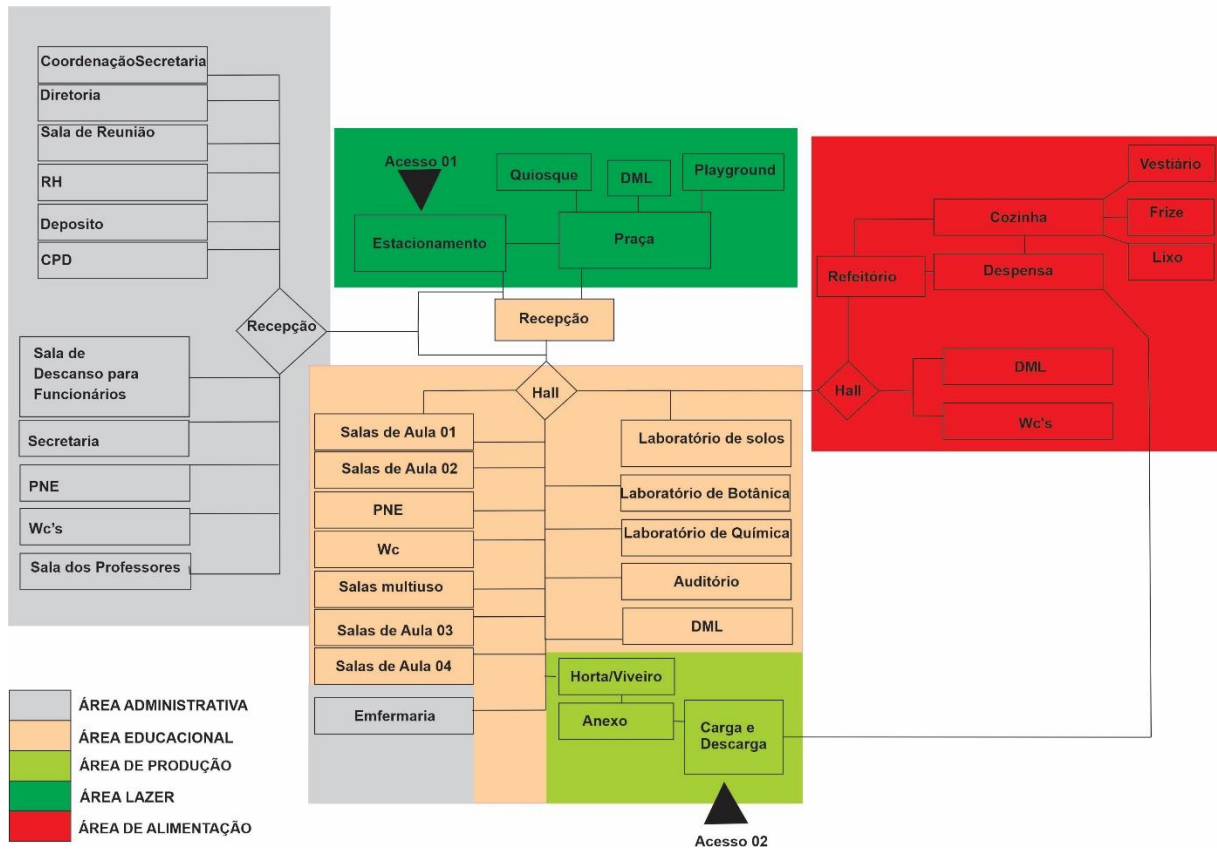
CoordenaçãoSecretaria
Diretoria
Sala de Reunião
RH
Deposito
CPD
Recepção
Sala de Descanso para Funcionários
Secretaria
PNE
Wc's
Sala dos Professores

Acesso 01
Quiosque
DML
Playground
Estacionamento
Praça
Recepção

Vestiário
Cozinha
Frize
Refeitório
Despensa
Lixo
Hall
DML
Wc's

Hall
Salas de Aula 01
Salas de Aula 02
PNE
Wc
Salas multiuso
Salas de Aula 03
Salas de Aula 04
Emfermaria
Laboratório de solos
Laboratório de Botânica
Laboratório de Química
Auditório
DML
Horta/Viveiro
Anexo
Carga e Descarga
Acesso 02

ÁREA ADMINISTRATIVA
ÁREA EDUCACIONAL
ÁREA DE PRODUÇÃO
ÁREA LAZER
ÁREA DE ALIMENTAÇÃO